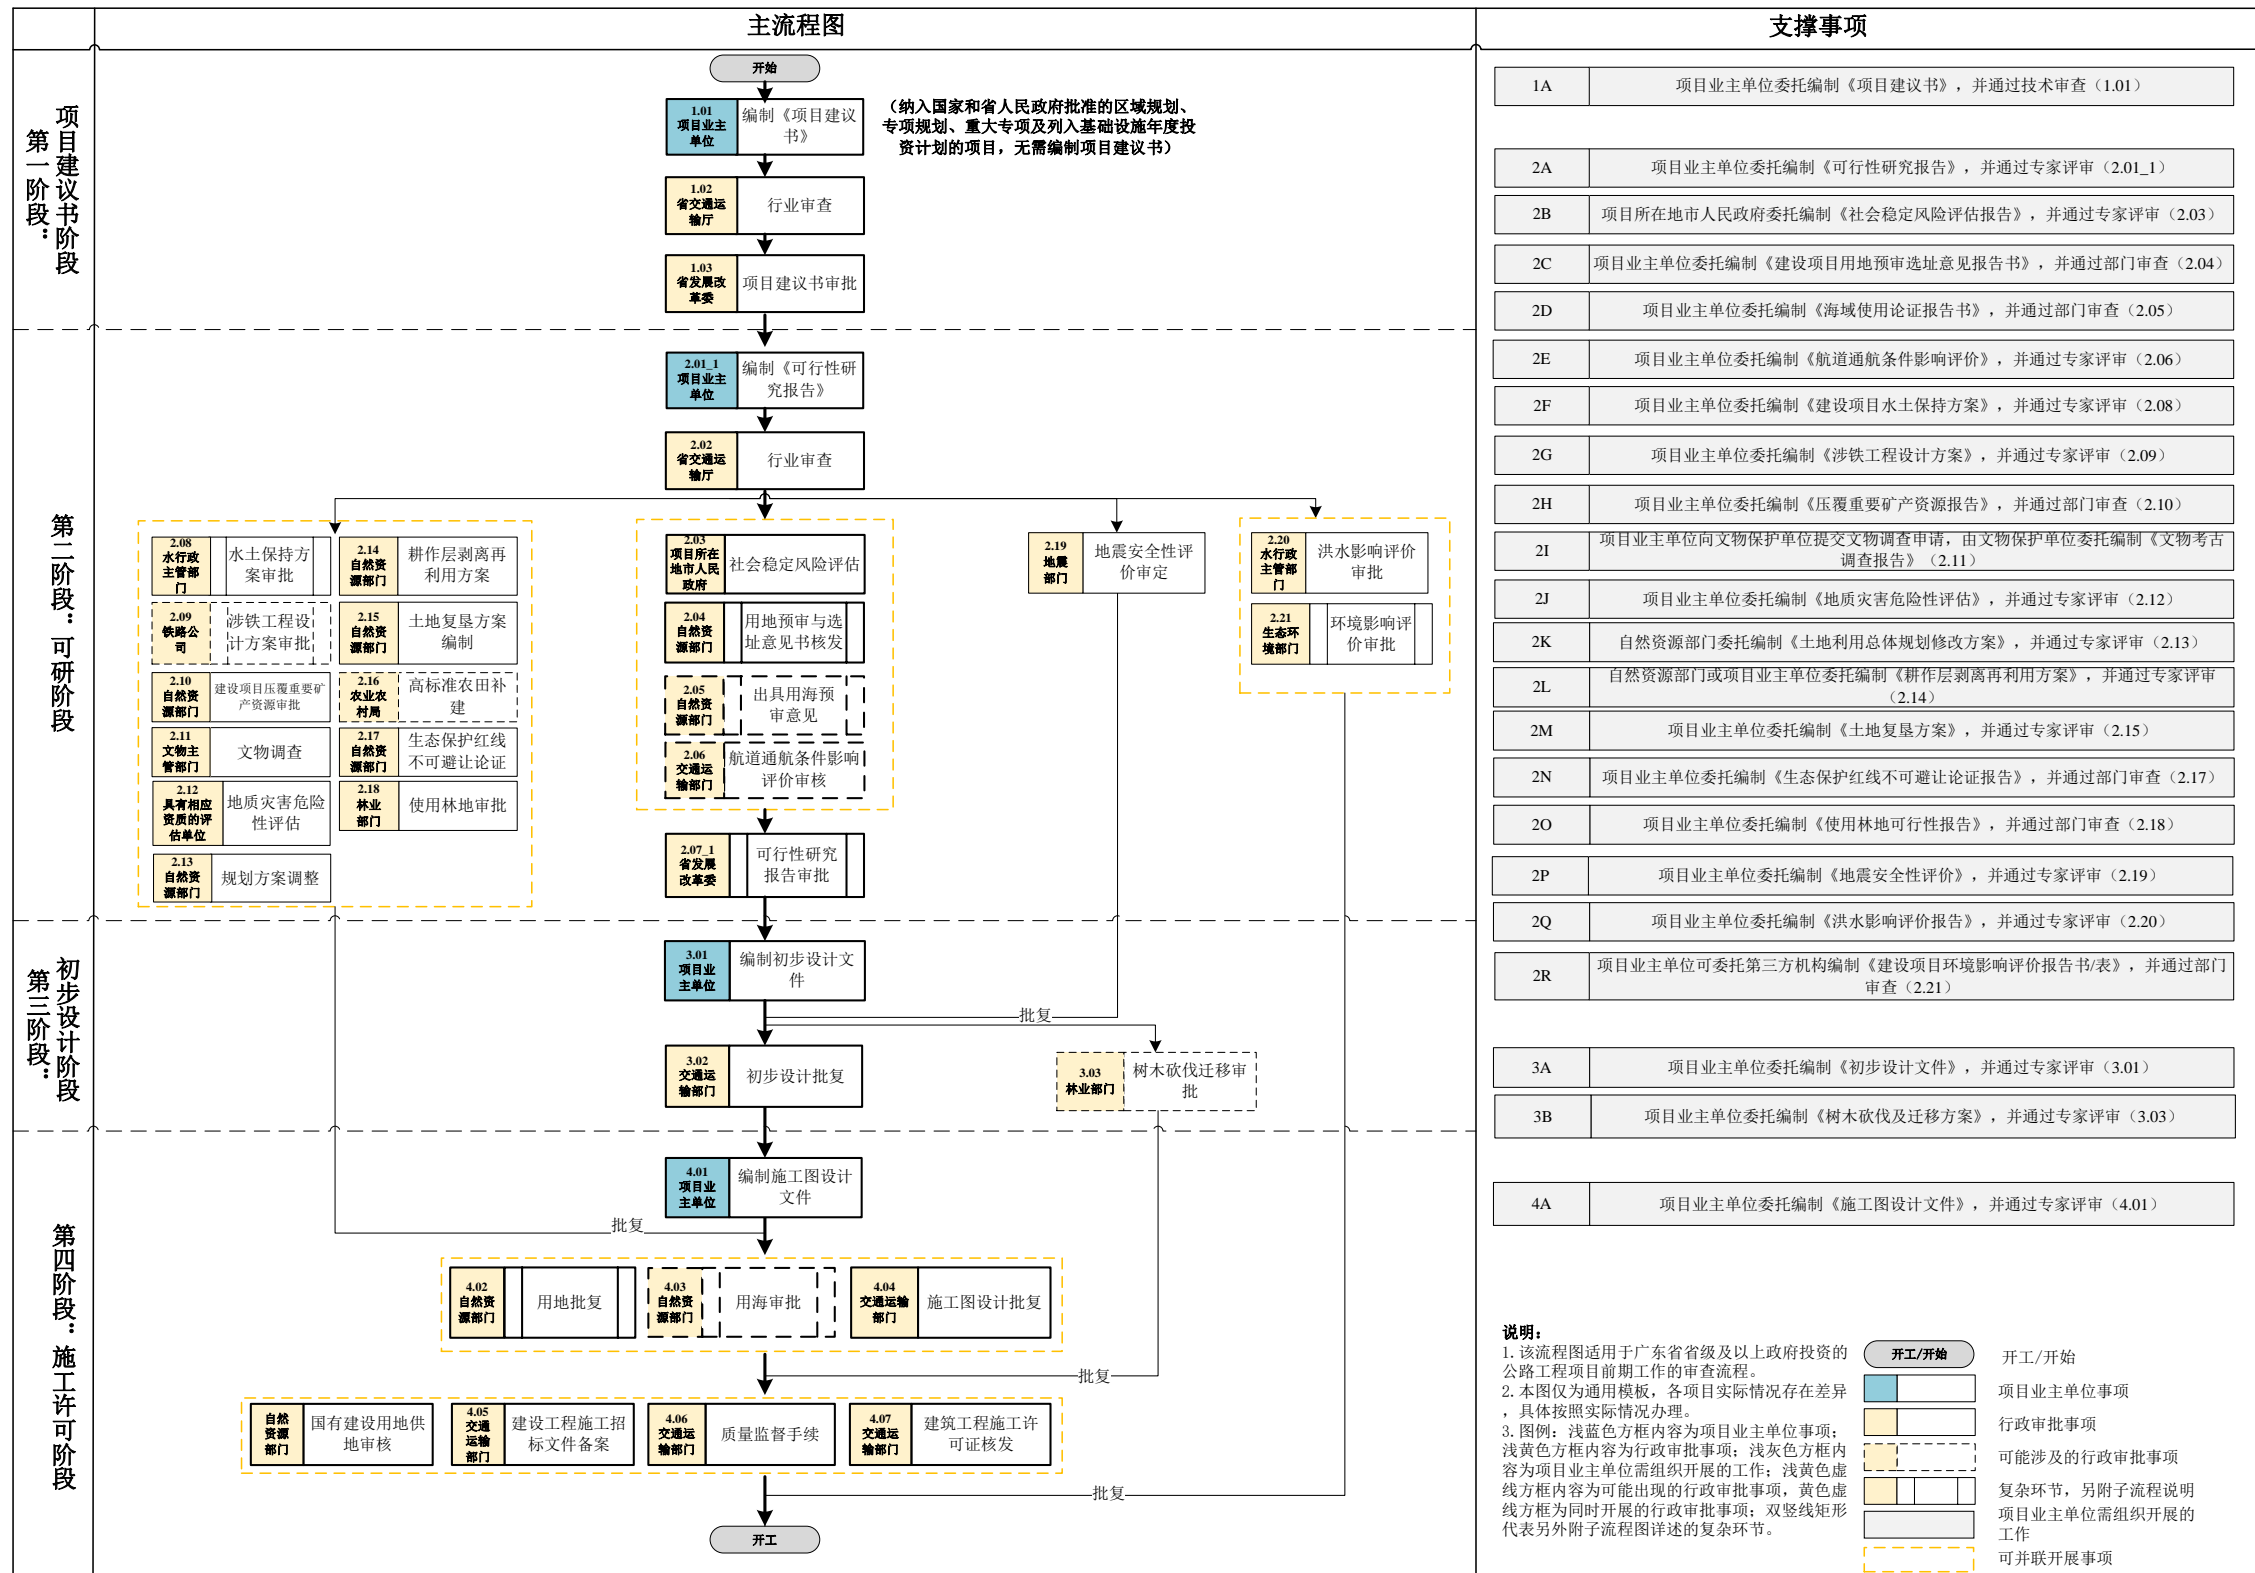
主流程图

支撑事项

第一阶段：项目建议书阶段

开始

1.01 项目业主单位 编制《项目建议书》

（纳入国家和省人民政府批准的区域规划、专项规划、重大专项及列入基础设施年度投资计划的项目，无需编制项目建议书）

1.02 省交通运输厅 行业审查

1.03 省发展改革委 项目建议书审批

第二阶段：可研阶段

2.01_1 项目业主单位 编制《可行性研究报告》

2.02 省交通运输厅 行业审查

2.08 水行政主管部门 水土保持方案审批

2.14 自然资源部门 耕作层剥离再利用方案

2.09 铁路公司 涉铁工程设计方案审批

2.15 自然资源部门 土地复垦方案编制

2.10 自然资源部门 建设项目压覆重要矿产资源审批

2.16 农业农村局 高标准农田补建

2.11 文物主管部门 文物调查

2.17 自然资源部门 生态保护红线不可避让论证

2.12 具有相应资质的评估单位 地质灾害危险性评估

2.18 林业部门 使用林地审批

2.13 自然资源部门 规划方案调整

2.03 项目所在地市人民政府 社会稳定风险评估

2.04 自然资源部门 用地预审与选址意见书核发

2.05 自然资源部门 出具用海预审意见

2.06 交通运输部门 航道通航条件影响评价审核

2.19 地震部门 地震安全性评价审定

2.20 水行政主管部门 洪水影响评价审批

2.21 生态环境部门 环境影响评价审批

2.07_1 省发展改革委 可行性研究报告审批

第三阶段：初步设计阶段

3.01 项目业主单位 编制初步设计文件

批复

3.02 交通运输部门 初步设计批复

3.03 林业部门 树木砍伐迁移审批

第四阶段：施工许可阶段

4.01 项目业主单位 编制施工图设计文件

批复

4.02 自然资源部门 用地批复

4.03 自然资源部门 用海审批

4.04 交通运输部门 施工图设计批复

批复

自然资源部门 国有建设用地供地审核

4.05 交通运输部门 建设工程施工招标文件备案

4.06 交通运输部门 质量监督手续

4.07 交通运输部门 建筑工程施工许可证核发

批复

开工

| 1A | 项目业主单位委托编制《项目建议书》，并通过技术审查（1.01） |
|---|---|
| 2A | 项目业主单位委托编制《可行性研究报告》，并通过专家评审（2.01_1） |
| 2B | 项目所在地市人民政府委托编制《社会稳定风险评估报告》，并通过专家评审（2.03） |
| 2C | 项目业主单位委托编制《建设项目用地预审选址意见报告书》，并通过部门审查（2.04） |
| 2D | 项目业主单位委托编制《海域使用论证报告书》，并通过部门审查（2.05） |
| 2E | 项目业主单位委托编制《航道通航条件影响评价》，并通过专家评审（2.06） |
| 2F | 项目业主单位委托编制《建设项目水土保持方案》，并通过专家评审（2.08） |
| 2G | 项目业主单位委托编制《涉铁工程设计方案》，并通过专家评审（2.09） |
| 2H | 项目业主单位委托编制《压覆重要矿产资源报告》，并通过部门审查（2.10） |
| 2I | 项目业主单位向文物保护单位提交文物调查申请，由文物保护单位委托编制《文物考古调查报告》（2.11） |
| 2J | 项目业主单位委托编制《地质灾害危险性评估》，并通过专家评审（2.12） |
| 2K | 自然资源部门委托编制《土地利用总体规划修改方案》，并通过专家评审（2.13） |
| 2L | 自然资源部门或项目业主单位委托编制《耕作层剥离再利用方案》，并通过专家评审（2.14） |
| 2M | 项目业主单位委托编制《土地复垦方案》，并通过专家评审（2.15） |
| 2N | 项目业主单位委托编制《生态保护红线不可避让论证报告》，并通过部门审查（2.17） |
| 2O | 项目业主单位委托编制《使用林地可行性报告》，并通过部门审查（2.18） |
| 2P | 项目业主单位委托编制《地震安全性评价》，并通过专家评审（2.19） |
| 2Q | 项目业主单位委托编制《洪水影响评价报告》，并通过专家评审（2.20） |
| 2R | 项目业主单位可委托第三方机构编制《建设项目环境影响评价报告书/表》，并通过部门审查（2.21） |
| 3A | 项目业主单位委托编制《初步设计文件》，并通过专家评审（3.01） |
| 3B | 项目业主单位委托编制《树木砍伐及迁移方案》，并通过专家评审（3.03） |
| 4A | 项目业主单位委托编制《施工图设计文件》，并通过专家评审（4.01） |

说明：
1. 该流程图适用于广东省省级及以上政府投资的公路工程项目前期工作的审查流程。
2. 本图仅为通用模板，各项目实际情况存在差异，具体按照实际情况办理。
3. 图例：浅蓝色方框内容为项目业主单位事项；浅黄色方框内容为行政审批事项；浅灰色方框内容为项目业主单位需组织开展的工作；浅黄色虚线方框内容为可能出现的行政审批事项，黄色虚线方框为同时开展的行政审批事项；双竖线矩形代表另外附子流程图详述的复杂环节。

开工/开始 开工/开始
项目业主单位事项
行政审批事项
可能涉及的行政审批事项
复杂环节，另附子流程说明
项目业主单位需组织开展的工作
可并联开展事项